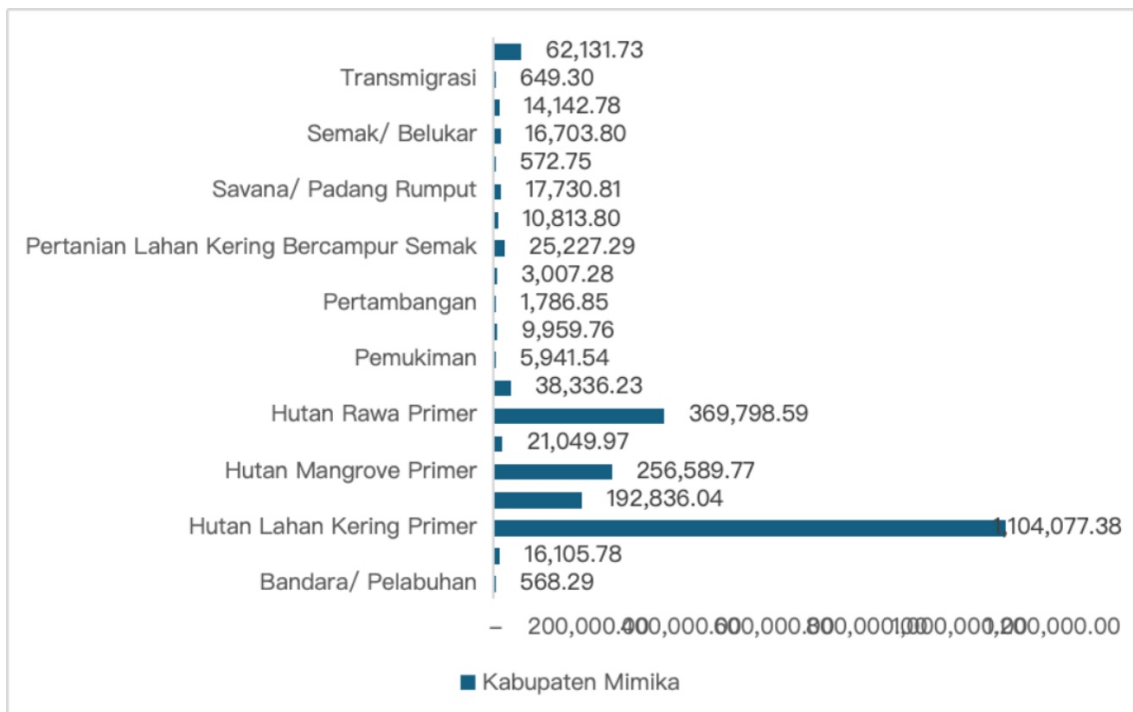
Transmigrasi
Semak/ Belukar
Savana/ Padang Rumput
Pertanian Lahan Kering Bercampur Semak
Pertambangan
Pemukiman
Hutan Rawa Primer
Hutan Mangrove Primer
Hutan Lahan Kering Primer
Bandara/ Pelabuhan

62,131.73
649.30
14,142.78
16,703.80
572.75
17,730.81
10,813.80
25,227.29
3,007.28
1,786.85
9,959.76
5,941.54
38,336.23
369,798.59
21,049.97
256,589.77
192,836.04
1,104,077.38
16,105.78
568.29

– 200,000.00 400,000.00 600,000.00 800,000.00 1,000,000.00 1,200,000.00

Kabupaten Mimika